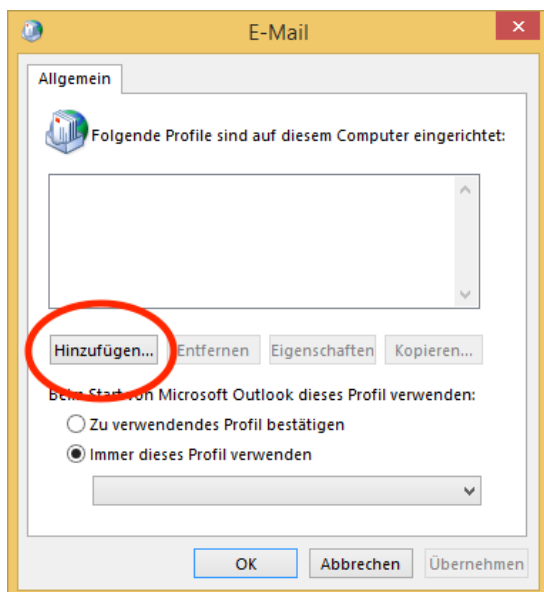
E-Mail

Allgemein

Folgende Profile sind auf diesem Computer eingerichtet:

Hinzufügen... Entfernen Eigenschaften Kopieren...

Beim Start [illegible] Microsoft Outlook dieses Profil verwenden:

Zu verwendendes Profil bestätigen

Immer dieses Profil verwenden

OK Abbrechen Übernehmen